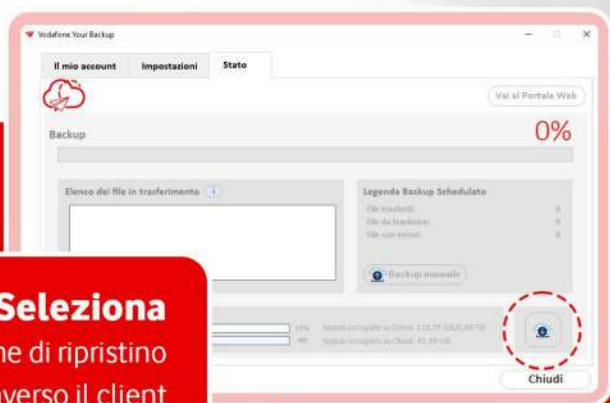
Vodafone Your Backup

Il mio account | Impostazioni | Stato

Vai al Portale Web

Backup

0%

Elenco dei file in trasferimento

Legenda Backup Schedulato

File trasferiti: 0
File da trasferire: 0
File con errori: 0

Backup manuale

15% Spazio occupato su Disco: 110,55 GB/0,88 TB
4% Spazio occupato su Cloud: 45,99 GB

Chiudi

Seleziona

ne di ripristino

averso il client